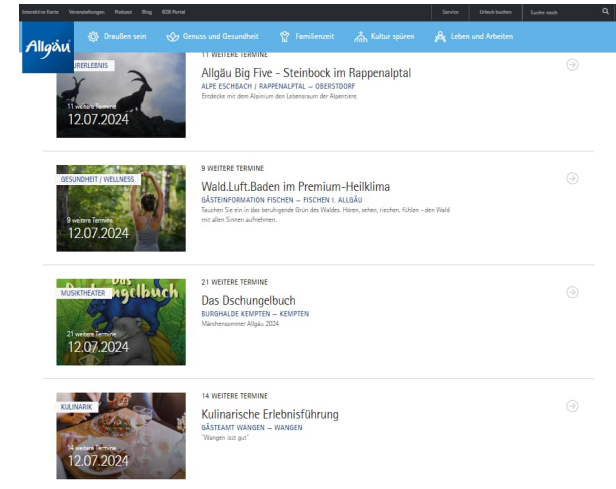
Interaktive Karte Veranstaltungen Podcast Blog B2B Portal Service Urlaub buchen Suche nach

Allgäu Draußen sein Genuss und Gesundheit Familienzeit Kultur spüren Leben und Arbeiten

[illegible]URERLEBNIS
11 weitere Termine
12.07.2024
11 WEITERE TERMINE
Allgäu Big Five - Steinbock im Rappenalptal
ALPE ESCHBACH / RAPPENALPTAL — OBERSTDORF
Entdecke mit dem Alpinium den Lebensraum der Alpentiere.

GESUNDHEIT / WELLNESS
9 weitere Termine
12.07.2024
9 WEITERE TERMINE
Wald.Luft.Baden im Premium-Heilklima
GÄSTEINFORMATION FISCHEN — FISCHEN I. ALLGÄU
Tauchen Sie ein in das beruhigende Grün des Waldes. Hören, sehen, riechen, fühlen - den Wald mit allen Sinnen aufnehmen.

MUSIKTHEATER
Das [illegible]ngelbuch
21 weitere Termine
12.07.2024
21 WEITERE TERMINE
Das Dschungelbuch
BURGHALDE KEMPTEN — KEMPTEN
Märchensommer Allgäu 2024

KULINARIK
14 weitere Termine
12.07.2024
14 WEITERE TERMINE
Kulinarische Erlebnisführung
GÄSTEAMT WANGEN — WANGEN
"Wangen isst gut"